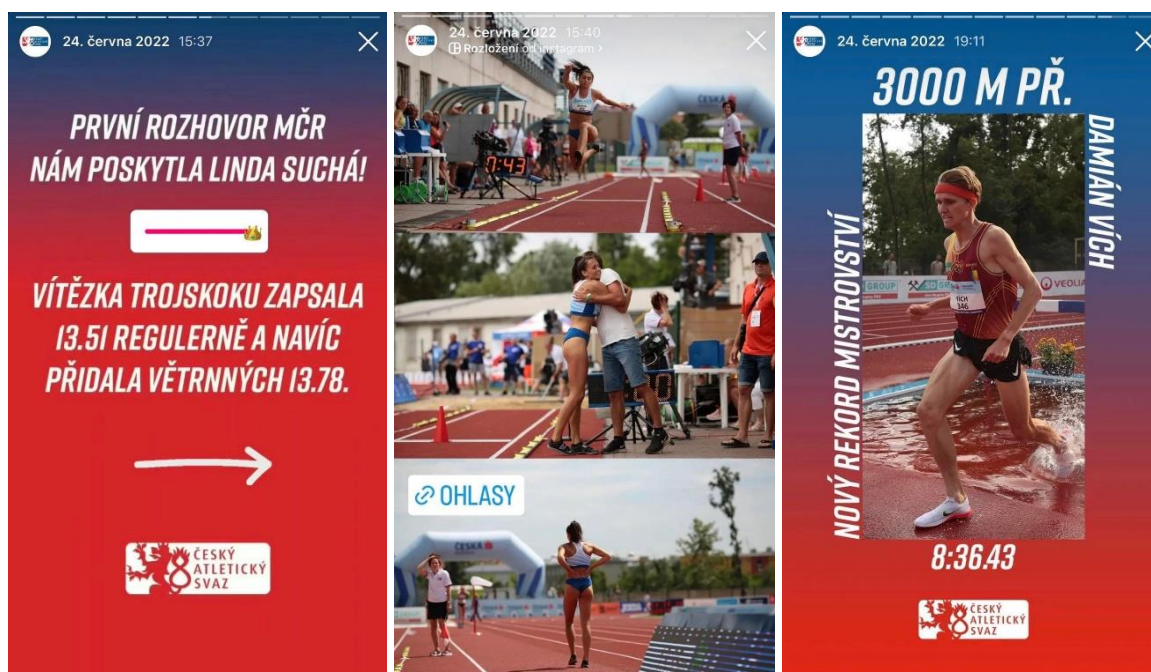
24. června 2022 15:37

PRVNÍ ROZHOVOR MČR NÁM POSKYTLA LINDA SUCHÁ!

VÍTĚZKA TROJSKOKU ZAPSALA 13.51 REGULERNĚ A NAVÍC PŘIDALA VĚTRNNÝCH 13.78.

ČESKÝ ATLETICKÝ SVAZ

24. června 2022 15:40
Rozložení od Instagram ›

0:43

ČESKÁ

OHLASY

ČESKÁ

24. června 2022 19:11

3000 M PŘ.

DAMIÁN VÍCH

NOVÝ REKORD MISTROVSTVÍ

GROUP

VEOLIA

VÍCH
346

8:36.43

ČESKÝ ATLETICKÝ SVAZ